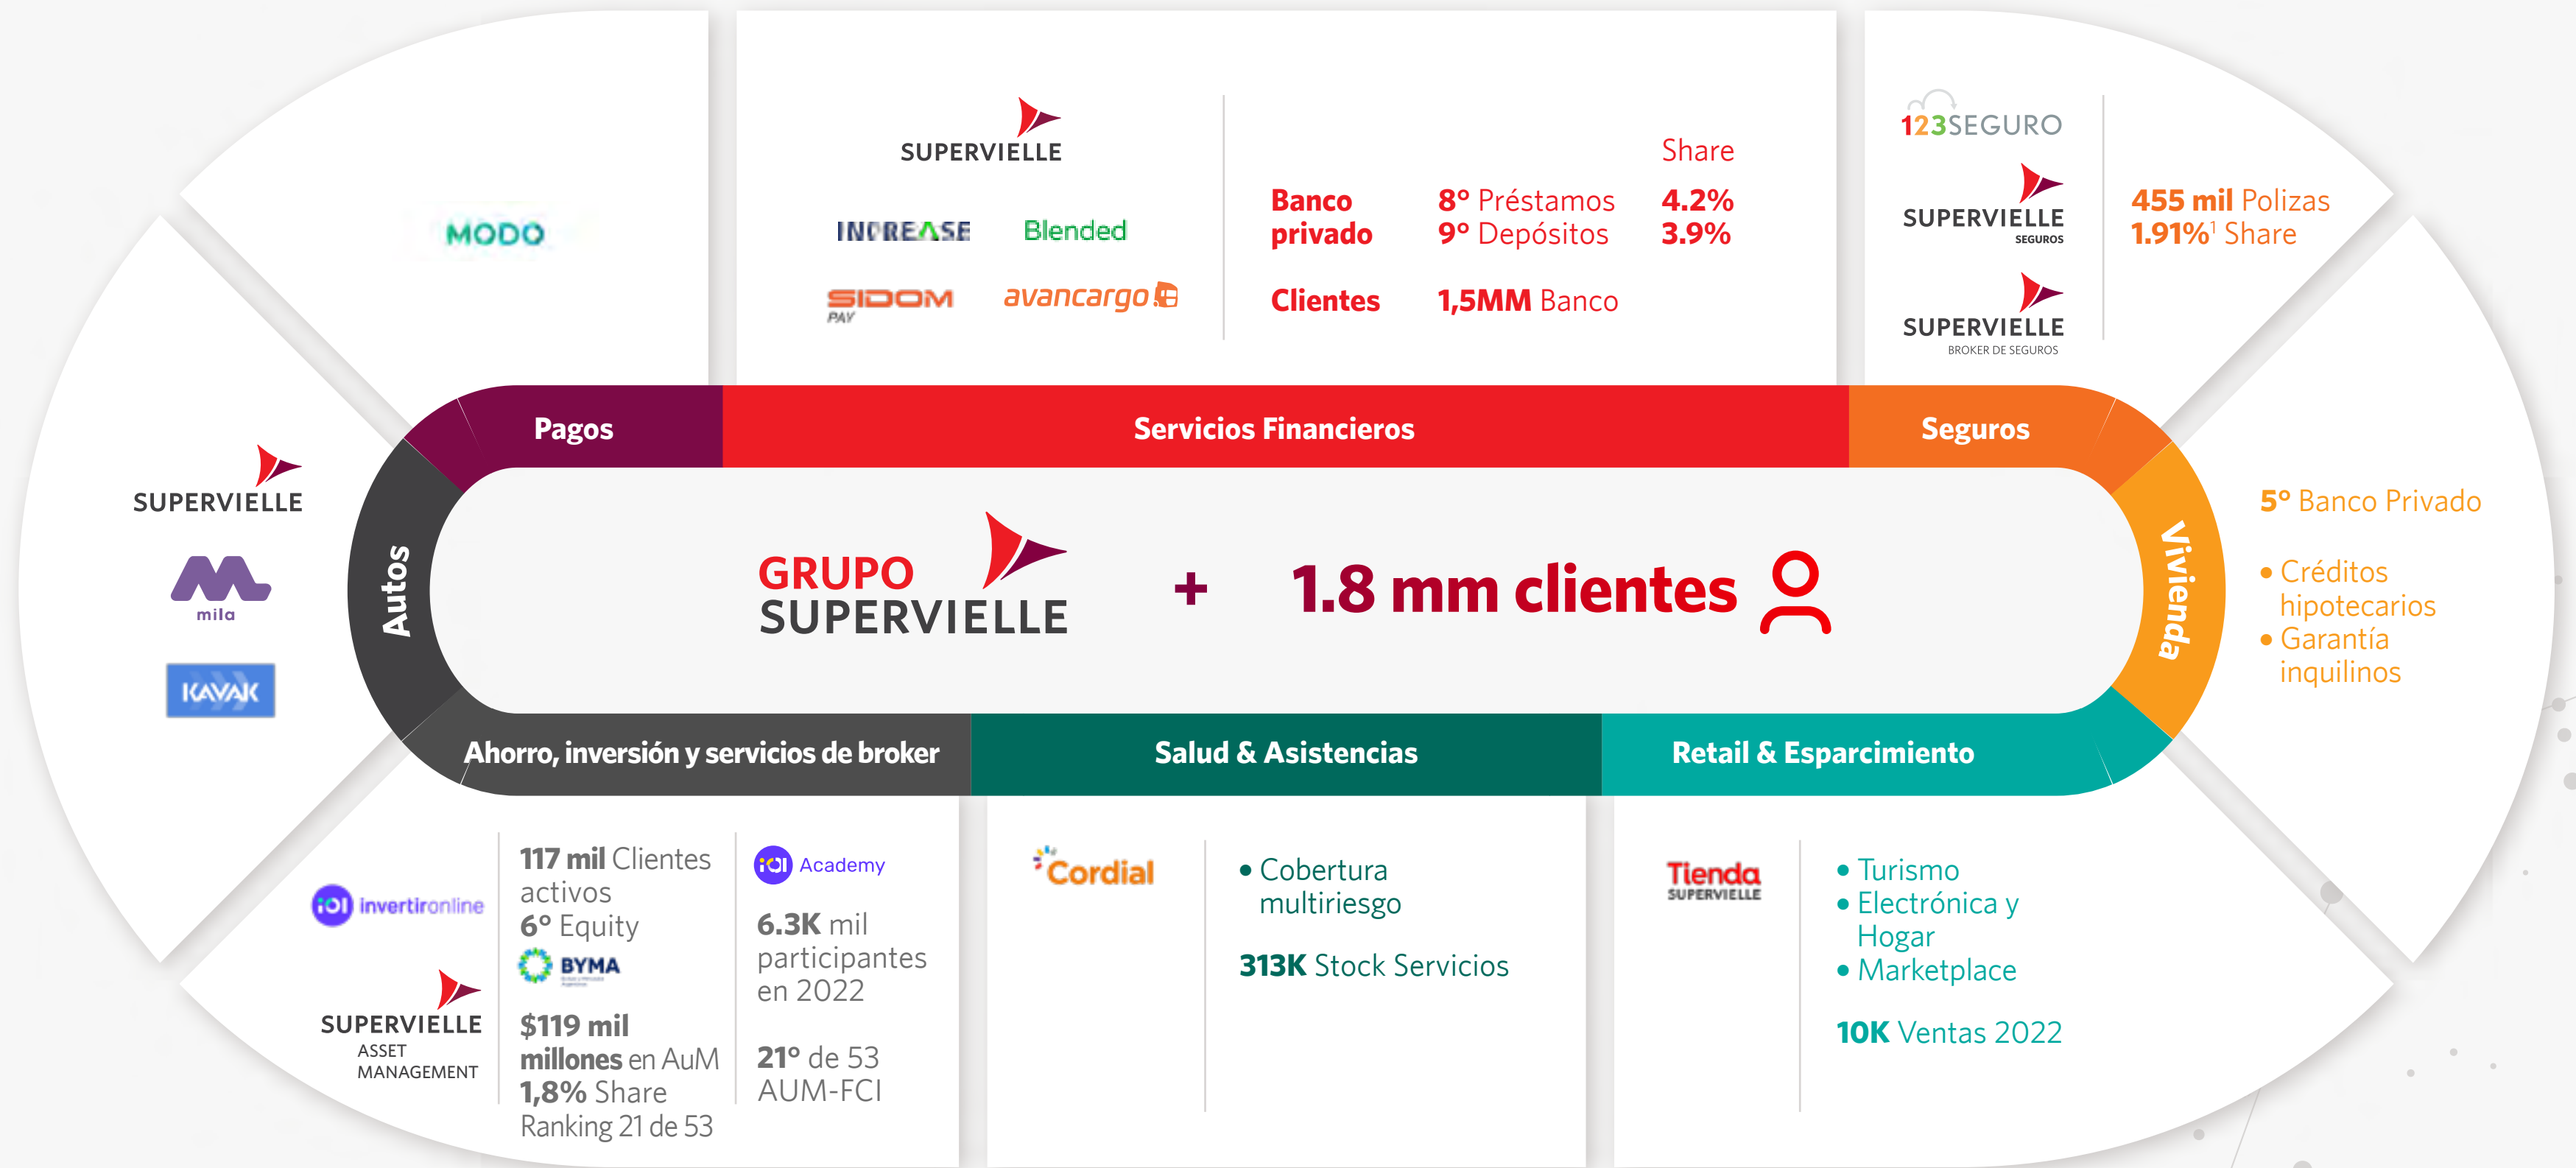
MODO

SUPERVIELLE

INCREASE Blended

SIDOM PAY avancargo

| | | Share |
|---|---|---|
| Banco privado | 8° Préstamos | 4.2% |
| | 9° Depósitos | 3.9% |
| Clientes | 1,5MM Banco | |

123SEGURO

SUPERVIELLE SEGUROS

SUPERVIELLE BROKER DE SEGUROS

455 mil Polizas
1.91%$^1$ Share

Pagos

Servicios Financieros

Seguros

SUPERVIELLE

mila

KAVAK

Autos

GRUPO SUPERVIELLE + 1.8 mm clientes

Vivienda

5° Banco Privado

• Créditos hipotecarios
• Garantía inquilinos

Ahorro, inversión y servicios de broker

Salud & Asistencias

Retail & Esparcimiento

invertironline

SUPERVIELLE ASSET MANAGEMENT

117 mil Clientes activos
6° Equity
BYMA
$119 mil millones en AuM
1,8% Share
Ranking 21 de 53

Academy

6.3K mil participantes en 2022

21° de 53 AUM-FCI

Cordial

• Cobertura multiriesgo

313K Stock Servicios

Tienda SUPERVIELLE

• Turismo
• Electrónica y Hogar
• Marketplace

10K Ventas 2022